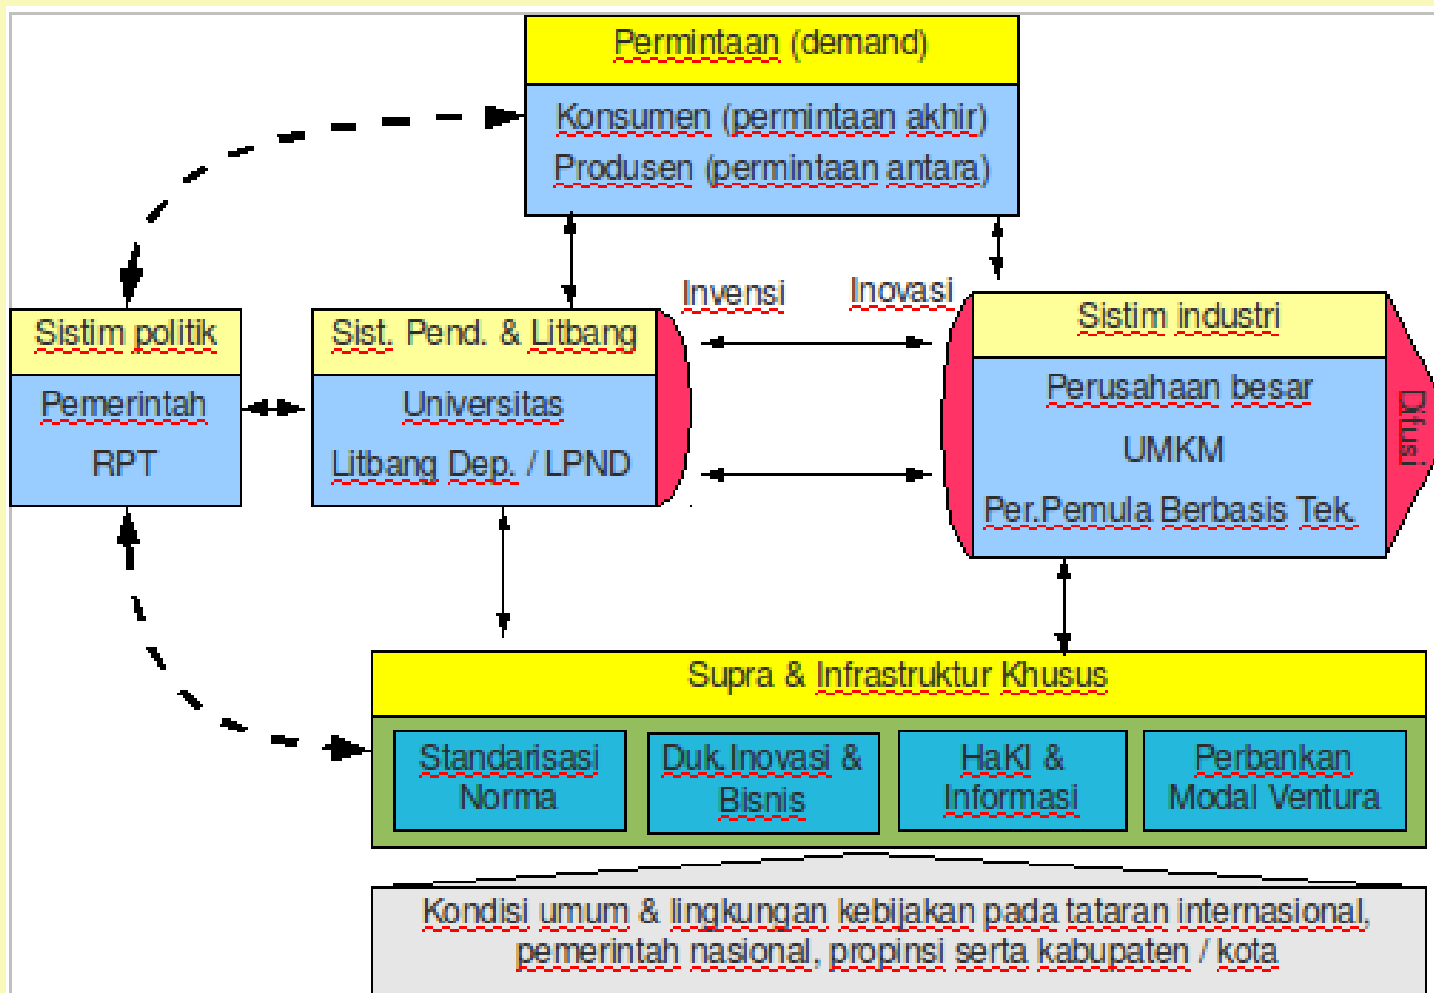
Permintaan (demand)

Konsumen (permintaan akhir)
Produsen (permintaan antara)

Sistim politik

Pemerintah
RPT

Sist. Pend. & Litbang

Universitas
Litbang Dep. / LPND

Invensi

Inovasi

Sistim industri

Perusahaan besar
UMKM
Per.Pemula Berbasis Tek.

Difusi

Supra & Infrastruktur Khusus

Standarisasi Norma

Duk.Inovasi & Bisnis

HaKI & Informasi

Perbankan Modal Ventura

Kondisi umum & lingkungan kebijakan pada tataran internasional, pemerintah nasional, propinsi serta kabupaten / kota